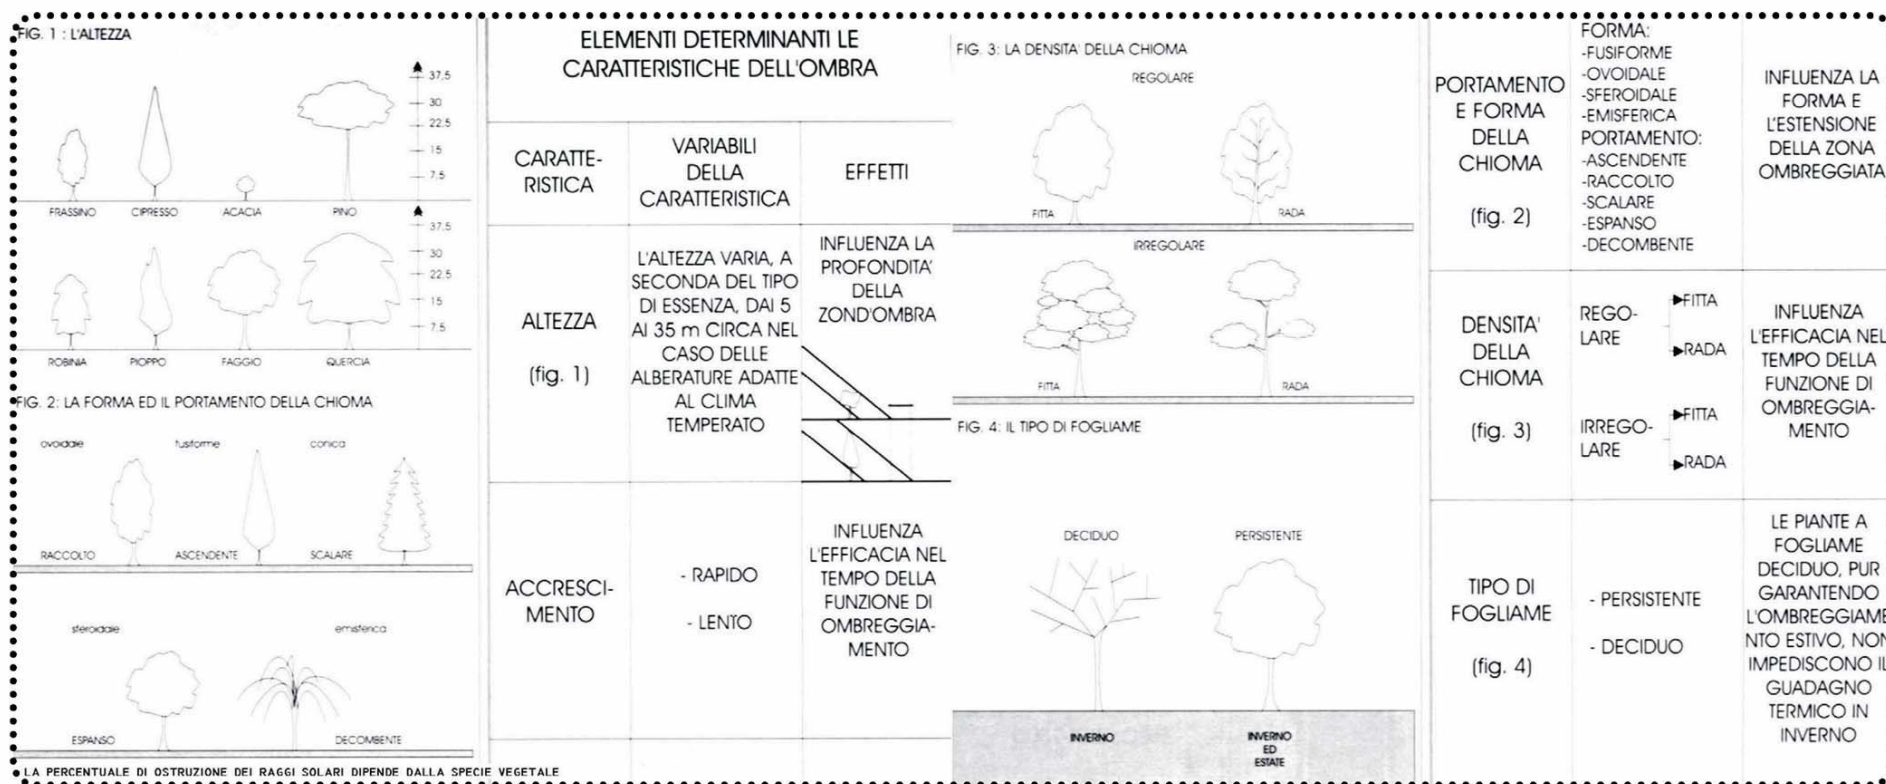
FIG. 1 : L'ALTEZZA

37,5
30
22,5
15
7,5

FRASSINO CIPRESSO ACACIA PINO

37,5
30
22,5
15
7,5

ROBINIA PIOPPO FAGGIO QUERCIA

FIG. 2: LA FORMA ED IL PORTAMENTO DELLA CHIOMA

ovoidale fusiforme conica

RACCOLTO ASCENDENTE SCALARE

sferoidale emisferica

ESPANSO DECOMBENTE

LA PERCENTUALE DI OSTRUZIONE DEI RAGGI SOLARI DIPENDE DALLA SPECIE VEGETALE

ELEMENTI DETERMINANTI LE CARATTERISTICHE DELL'OMBRA

| CARATTERISTICA | VARIABILI DELLA CARATTERISTICA | EFFETTI |
|---|---|---|
| ALTEZZA (fig. 1) | L'ALTEZZA VARIA, A SECONDA DEL TIPO DI ESSENZA, DAI 5 AI 35 m CIRCA NEL CASO DELLE ALBERATURE ADATTE AL CLIMA TEMPERATO | INFLUENZA LA PROFONDITA' DELLA ZOND'OMBRA |
| ACCRESCIMENTO | - RAPIDO - LENTO | INFLUENZA L'EFFICACIA NEL TEMPO DELLA FUNZIONE DI OMBREGGIAMENTO |

FIG. 3: LA DENSITA' DELLA CHIOMA

REGOLARE

FITTA RADA

IRREGOLARE

FITTA RADA

FIG. 4: IL TIPO DI FOGLIAME

DECIDUO PERSISTENTE

INVERNO INVERNO ED ESTATE

| PORTAMENTO E FORMA DELLA CHIOMA (fig. 2) | FORMA: -FUSIFORME -OVOIDALE -SFEROIDALE -EMISFERICA PORTAMENTO: -ASCENDENTE -RACCOLTO -SCALARE -ESPANSO -DECOMBENTE | INFLUENZA LA FORMA E L'ESTENSIONE DELLA ZONA OMBREGGIATA |
|---|---|---|
| DENSITA' DELLA CHIOMA (fig. 3) | REGOLARE ▶FITTA ▶RADA IRREGOLARE ▶FITTA ▶RADA | INFLUENZA L'EFFICACIA NEL TEMPO DELLA FUNZIONE DI OMBREGGIAMENTO |
| TIPO DI FOGLIAME (fig. 4) | - PERSISTENTE - DECIDUO | LE PIANTE A FOGLIAME DECIDUO, PUR GARANTENDO L'OMBREGGIAMENTO ESTIVO, NON IMPEDISCONO IL GUADAGNO TERMICO IN INVERNO |